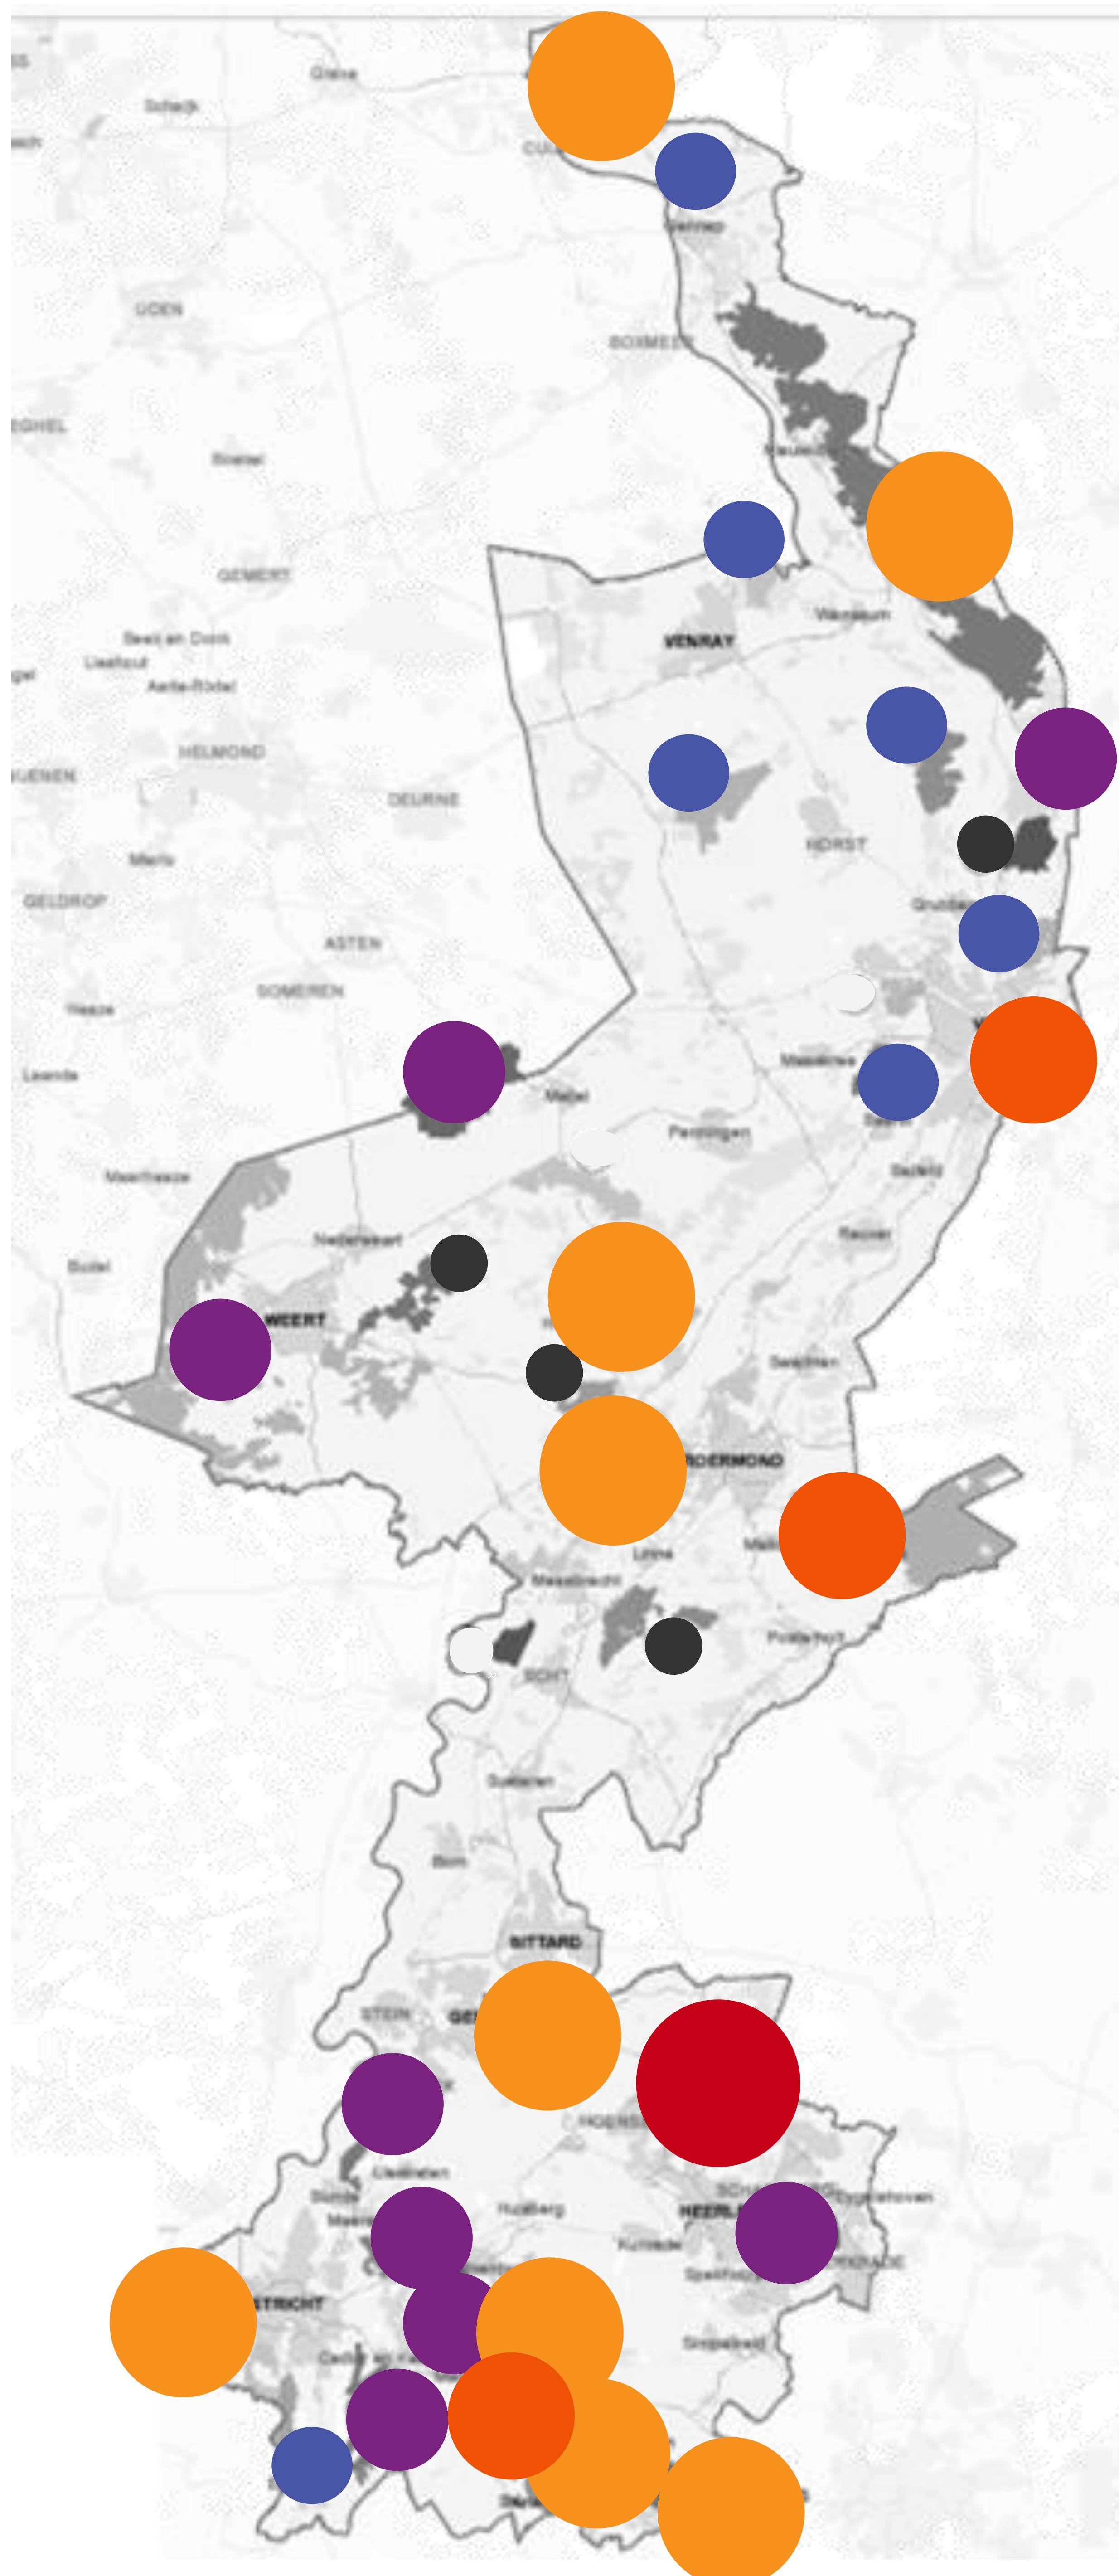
Grave
Schaijk
UDEN
BOXMEER
Boekel
GEMERT
Beek en Donk
Lieshout
Aarle-Rixtel
HELMOND
DEURNE
VENRAY
Wanssum
HORST
Mierlo
GELDROP
ASTEN
SOMEREN
Heeze
Leende
Meijel
Panningen
Maarheeze
Nederweert
Budel
WEERT
Swalmen
ROERMOND
Linne
Maasbracht
ECHT
Susteren
Born
SITTARD
STEIN
HOENSBROEK
Elsloo
Hulsberg
HEERLEN
Ubach over Worms
KERKRADE
Klimmen
Valkenburg
Gulpen
Simpelveld
Eijsden
MAASTRICHT
Cadier en Keer